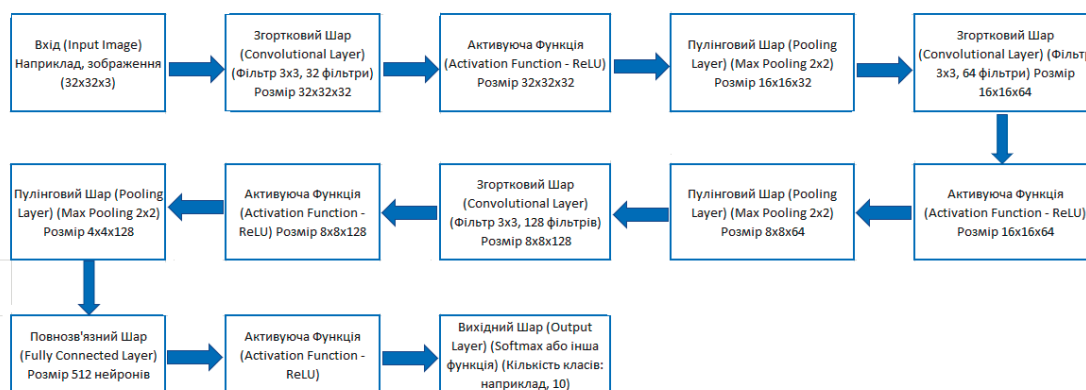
Вхід (Input Image) Наприклад, зображення (32x32x3)

Згортковий Шар (Convolutional Layer) (Фільтр 3x3, 32 фільтри) Розмір 32x32x32

Активуюча Функція (Activation Function - ReLU) Розмір 32x32x32

Пулінговий Шар (Pooling Layer) (Max Pooling 2x2) Розмір 16x16x32

Згортковий Шар (Convolutional Layer) (Фільтр 3x3, 64 фільтри) Розмір 16x16x64

Активуюча Функція (Activation Function - ReLU) Розмір 16x16x64

Пулінговий Шар (Pooling Layer) (Max Pooling 2x2) Розмір 8x8x64

Згортковий Шар (Convolutional Layer) (Фільтр 3x3, 128 фільтрів) Розмір 8x8x128

Активуюча Функція (Activation Function - ReLU) Розмір 8x8x128

Пулінговий Шар (Pooling Layer) (Max Pooling 2x2) Розмір 4x4x128

Повнозв'язний Шар (Fully Connected Layer) Розмір 512 нейронів

Активуюча Функція (Activation Function - ReLU)

Вихідний Шар (Output Layer) (Softmax або інша функція) (Кількість класів: наприклад, 10)